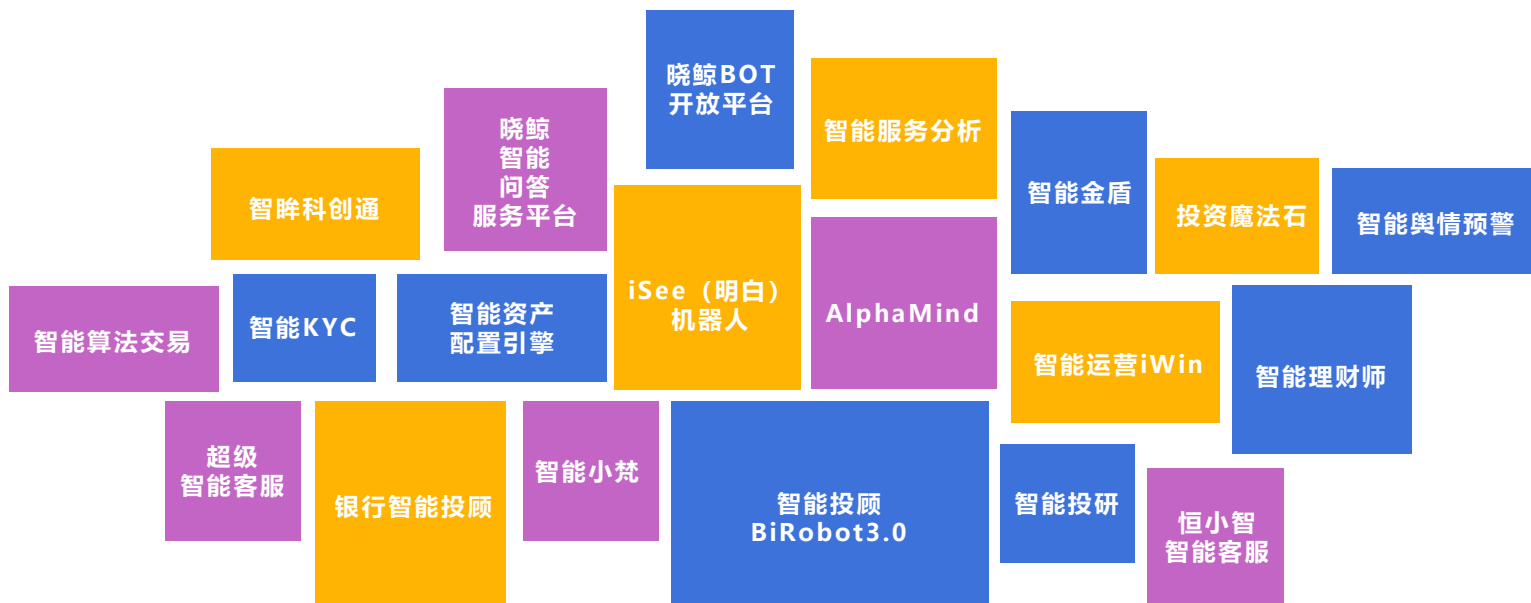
晓鲸BOT开放平台

智能服务分析

晓鲸智能问答服务平台

智眸科创通

智能金盾

投资魔法石

智能舆情预警

iSee（明白）机器人

AlphaMind

智能算法交易

智能KYC

智能资产配置引擎

智能运营iWin

智能理财师

超级智能客服

银行智能投顾

智能小梵

智能投顾BiRobot3.0

智能投研

恒小智智能客服